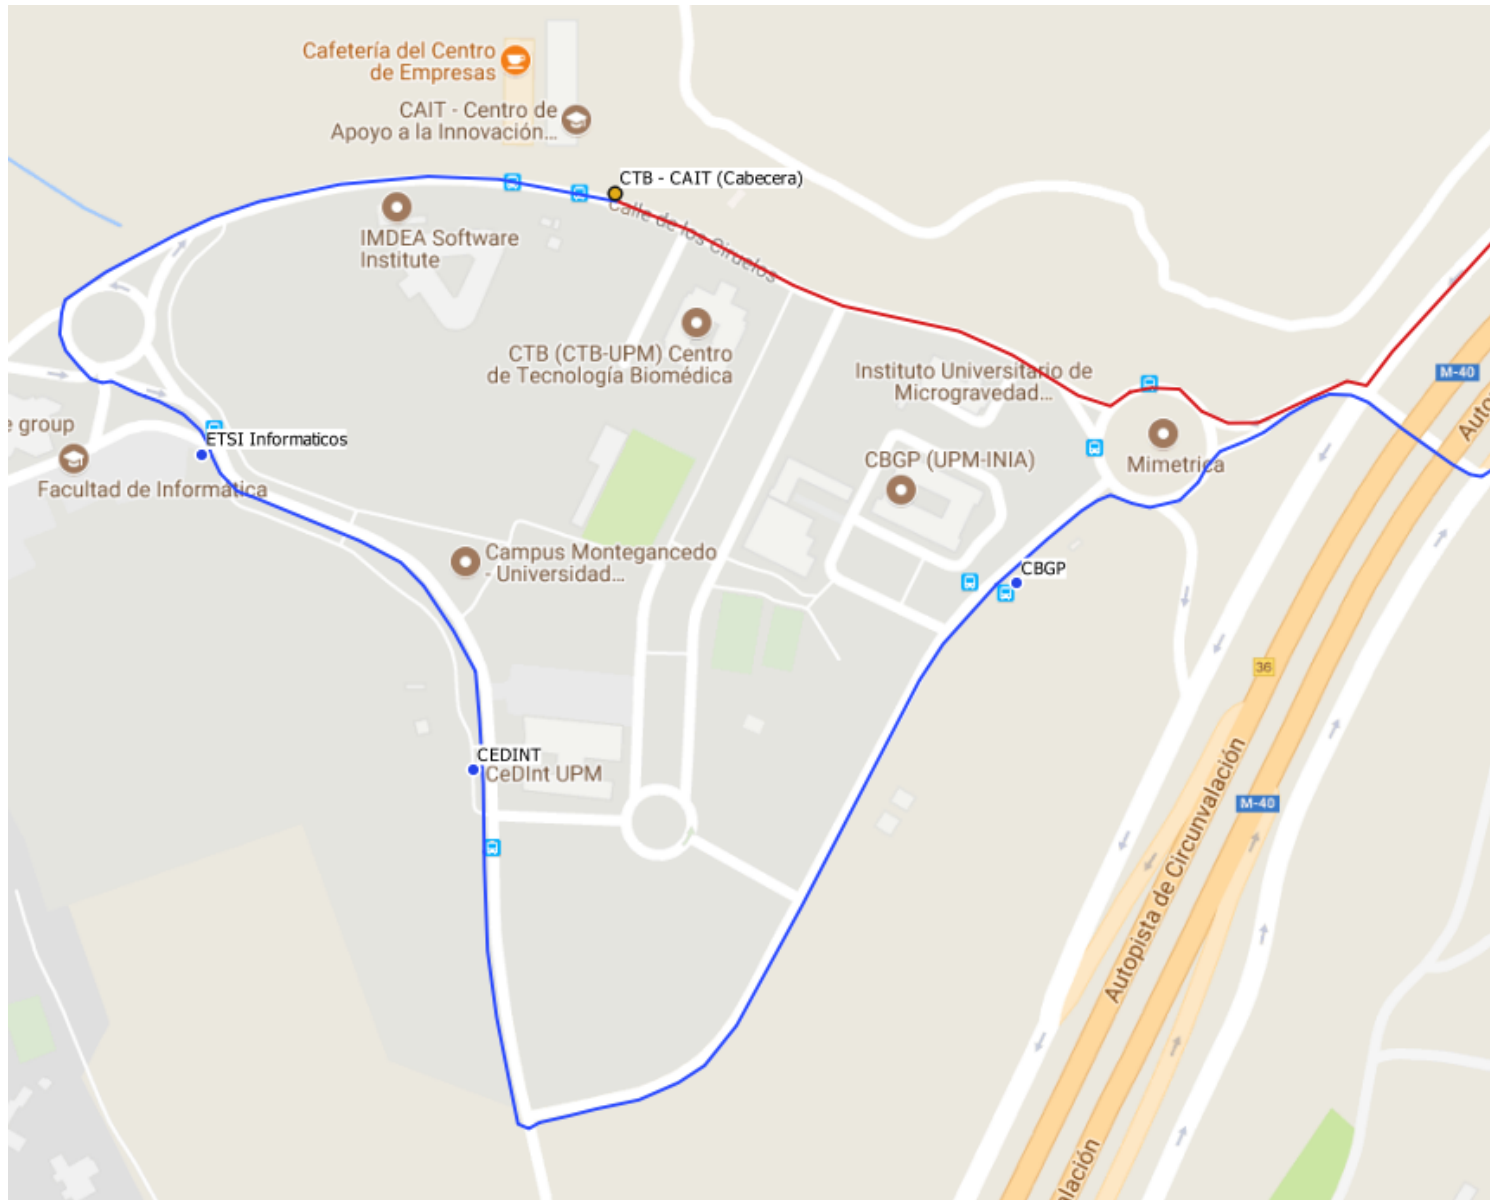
Cafetería del Centro de Empresas

CAIT - Centro de Apoyo a la Innovación...

CTB - CAIT (Cabecera)

Calle de los Ciruelos

IMDEA Software Institute

CTB (CTB-UPM) Centro de Tecnología Biomédica

Instituto Universitario de Microgravedad...

M-40

Auto

e group

ETSI Informaticos

Facultad de Informatica

CBGP (UPM-INIA)

Mimetrica

Campus Montegancedo - Universidad...

CBGP

36

CEDINT

CeDInt UPM

Autopista de Circunvalación

M-40

lación